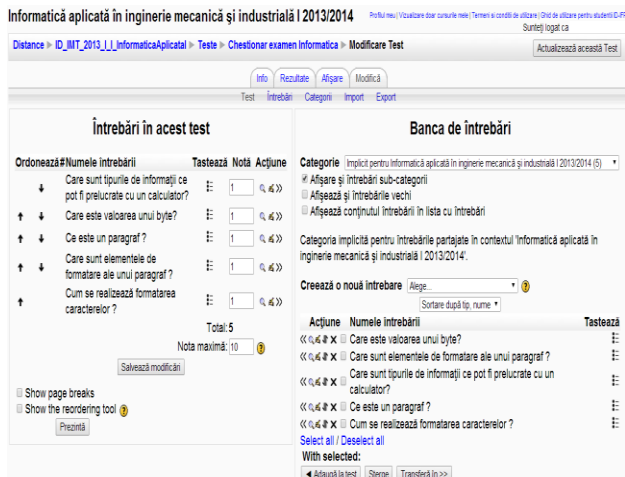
Informatică aplicată în inginerie mecanică și industrială I 2013/2014

Profilul meu | Vizualizare doar cursurile mele | Termeni și condiții de utilizare | Ghid de utilizare pentru studenții ID-IF

Sunteți logat ca

Distance ▸ ID_IMT_2013_I_I_InformaticaAplicataI ▸ Teste ▸ Chestionar examen Informatica ▸ Modificare Test

Actualizează această Test

Info | Rezultate | Afișare | Modifică

Test | Întrebări | Categorii | Import | Export

Întrebări în acest test

| Ordonează | # | Numele întrebării | Testează | Notă | Acțiune |
|---|---|---|---|---|---|
| ↓ | | Care sunt tipurile de informații ce pot fi prelucrate cu un calculator? | | 1 | |
| ↑ ↓ | | Care este valoarea unui byte? | | 1 | |
| ↑ ↓ | | Ce este un paragraf ? | | 1 | |
| ↑ ↓ | | Care sunt elementele de formatare ale unui paragraf ? | | 1 | |
| ↑ | | Cum se realizează formatarea caracterelor ? | | 1 | |

Total: 5

Nota maximă: 10

Salvează modificări

Show page breaks

Show the reordering tool

Prezintă

Banca de întrebări

Categorie Implicit pentru Informatică aplicată în inginerie mecanică și industrială I 2013/2014 (5)

Afișare și întrebări sub-categorii

Afișează și întrebările vechi

Afișează conținutul întrebării în lista cu întrebări

Categoria implicită pentru întrebările partajate în contextul 'Informatică aplicată în inginerie mecanică și industrială I 2013/2014'.

Creează o nouă întrebare Alege...

Sortare după tip, nume

| Acțiune | Numele întrebării | Testează |
|---|---|---|
| « | Care este valoarea unui byte? | |
| « | Care sunt elementele de formatare ale unui paragraf ? | |
| « | Care sunt tipurile de informații ce pot fi prelucrate cu un calculator? | |
| « | Ce este un paragraf ? | |
| « | Cum se realizează formatarea caracterelor ? | |

Select all / Deselect all

With selected:

◄ Adaugă la test | Șterge | Transferă în >>